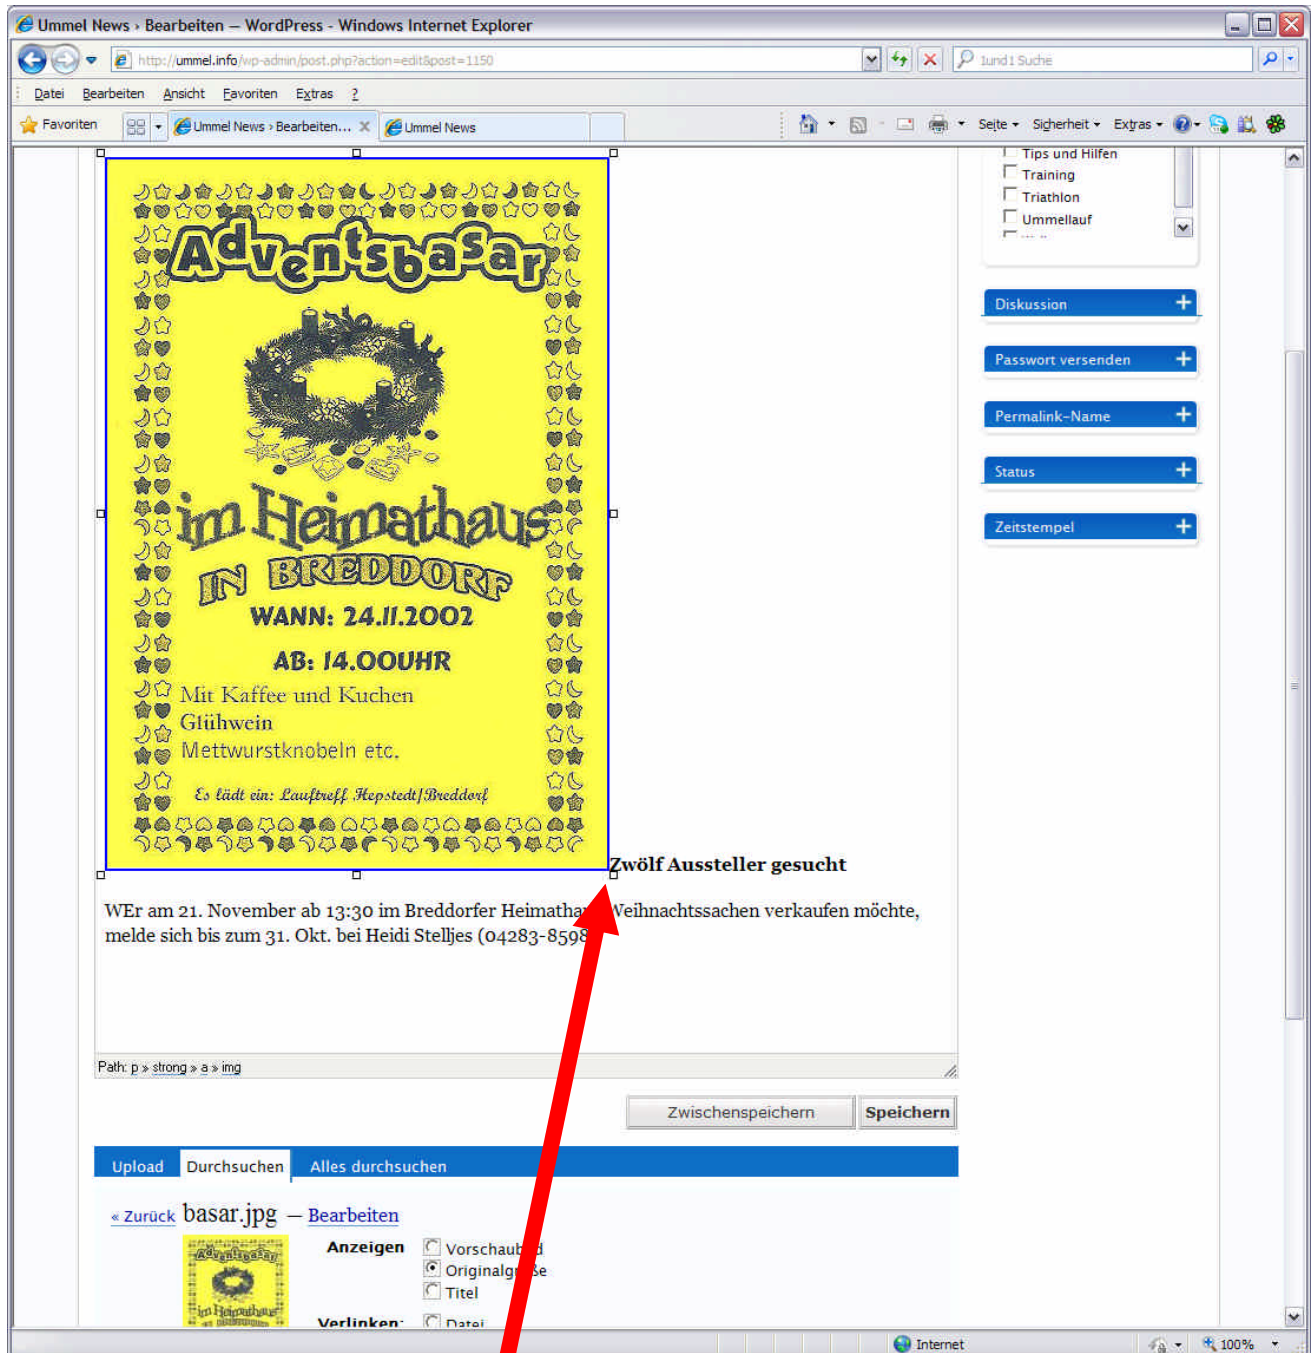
Ummel News › Bearbeiten — WordPress - Windows Internet Explorer

http://ummel.info/wp-admin/post.php?action=edit&post=1150

1und1 Suche

Datei Bearbeiten Ansicht Favoriten Extras ?

Favoriten

Ummel News › Bearbeiten...

Ummel News

Seite Sicherheit Extras

Adventsbasar

im Heimathaus

IN BREDDORF

WANN: 24.11.2002

AB: 14.00UHR

Mit Kaffee und Kuchen
Glühwein
Mettwurstknobeln etc.

Es lädt ein: Lauftreff Hepstedt/Breddorf

Zwölf Aussteller gesucht

WEr am 21. November ab 13:30 im Breddorfer Heimatha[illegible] Weihnachtssachen verkaufen möchte, melde sich bis zum 31. Okt. bei Heidi Stelljes (04283-859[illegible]

Path: p » strong » a » img

Zwischenspeichern Speichern

Upload Durchsuchen Alles durchsuchen

« Zurück basar.jpg — Bearbeiten

Anzeigen
Vorschau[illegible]
Originalgr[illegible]e
Titel

Verlinken:
Datei

Tips und Hilfen
Training
Triathlon
Ummellauf

Diskussion
Passwort versenden
Permalink-Name
Status
Zeitstempel

Internet
100%